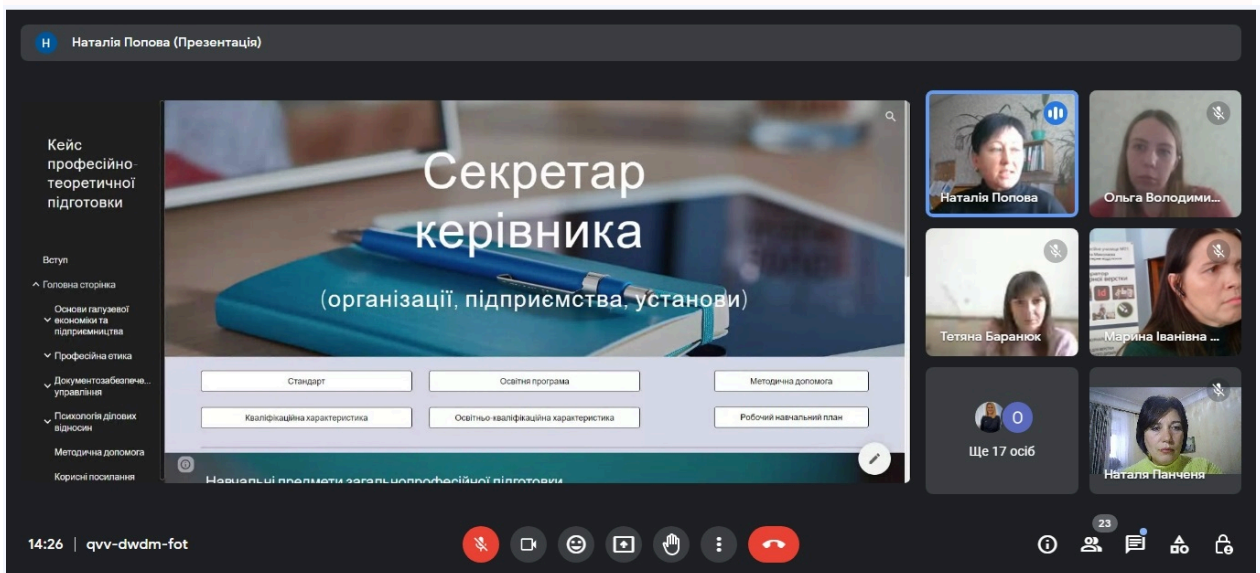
H Наталія Попова (Презентація)

Кейс професійно-теоретичної підготовки

Вступ

Головна сторінка

Основи галузевої економіки та підприємництва

Професійна етика

Документозабезпече... управління

Психологія ділових відносин

Методична допомога

Корисні посилання

Секретар керівника

(організації, підприємства, установи)

Стандарт

Освітня програма

Методична допомога

Кваліфікаційна характеристика

Освітньо-кваліфікаційна характеристика

Робочий навчальний план

Навчальні предмети загальнопрофесійної підготовки

Наталія Попова

Ольга Володими...

Тетяна Баранюк

Марина Іванівна ...

O

Ще 17 осіб

Наталя Панченя

14:26 | qvv-dwdm-fot

23